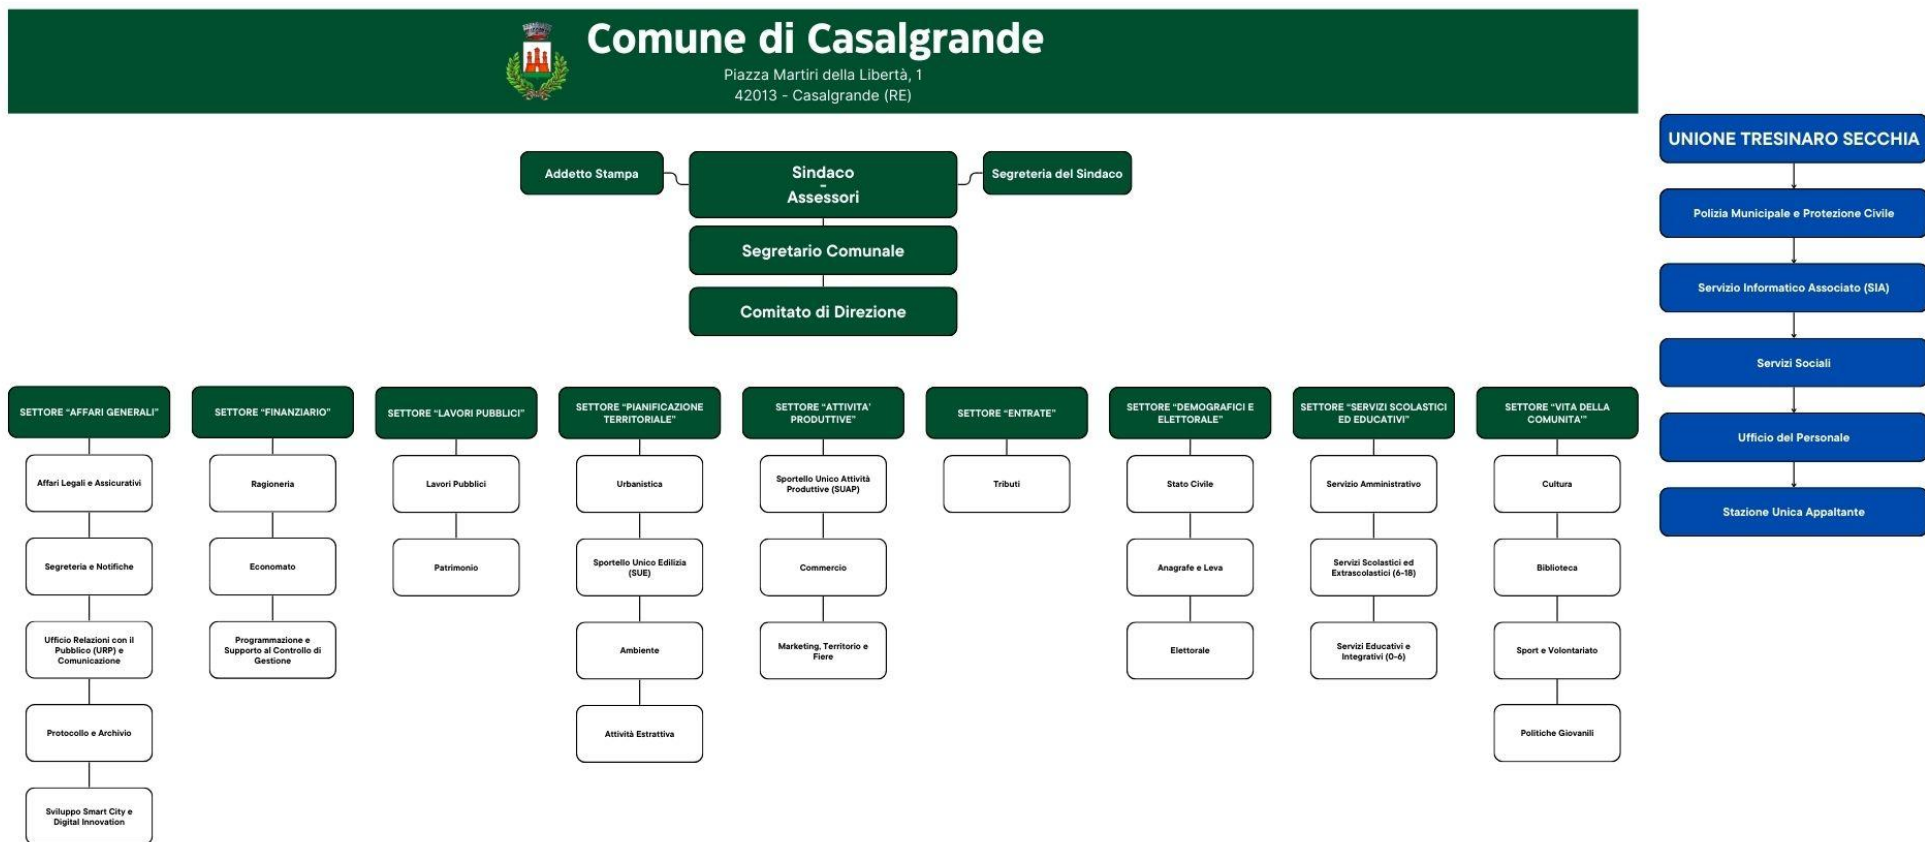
Comune di Casalgrande
Piazza Martiri della Libertà, 1
42013 - Casalgrande (RE)

Addetto Stampa

Sindaco
-
Assessori

Segreteria del Sindaco

Segretario Comunale

Comitato di Direzione

SETTORE "AFFARI GENERALI"
Affari Legali e Assicurativi
Segreteria e Notifiche
Ufficio Relazioni con il Pubblico (URP) e Comunicazione
Protocollo e Archivio
Sviluppo Smart City e Digital Innovation

SETTORE "FINANZIARIO"
Ragioneria
Economato
Programmazione e Supporto al Controllo di Gestione

SETTORE "LAVORI PUBBLICI"
Lavori Pubblici
Patrimonio

SETTORE "PIANIFICAZIONE TERRITORIALE"
Urbanistica
Sportello Unico Edilizia (SUE)
Ambiente
Attività Estrattiva

SETTORE "ATTIVITA' PRODUTTIVE"
Sportello Unico Attività Produttive (SUAP)
Commercio
Marketing, Territorio e Fiere

SETTORE "ENTRATE"
Tributi

SETTORE "DEMOGRAFICI E ELETTORALE"
Stato Civile
Anagrafe e Leva
Elettorale

SETTORE "SERVIZI SCOLASTICI ED EDUCATIVI"
Servizio Amministrativo
Servizi Scolastici ed Extrascolastici (6-18)
Servizi Educativi e Integrativi (0-6)

SETTORE "VITA DELLA COMUNITA'"
Cultura
Biblioteca
Sport e Volontariato
Politiche Giovanili

UNIONE TRESINARO SECCHIA
Polizia Municipale e Protezione Civile
Servizio Informatico Associato (SIA)
Servizi Sociali
Ufficio del Personale
Stazione Unica Appaltante